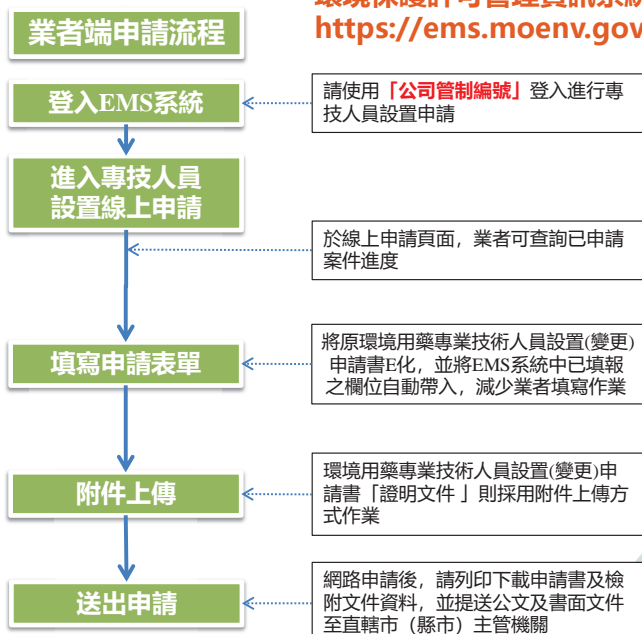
業者端申請流程

環境保護許可管理資訊系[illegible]
https://ems.moenv.gov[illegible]

登入EMS系統

請使用「公司管制編號」登入進行專技人員設置申請

進入專技人員設置線上申請

於線上申請頁面，業者可查詢已申請案件進度

填寫申請表單

將原環境用藥專業技術人員設置(變更)申請書E化，並將EMS系統中已填報之欄位自動帶入，減少業者填寫作業

附件上傳

環境用藥專業技術人員設置(變更)申請書「證明文件」則採用附件上傳方式作業

送出申請

網路申請後，請列印下載申請書及檢附文件資料，並提送公文及書面文件至直轄市（縣市）主管機關